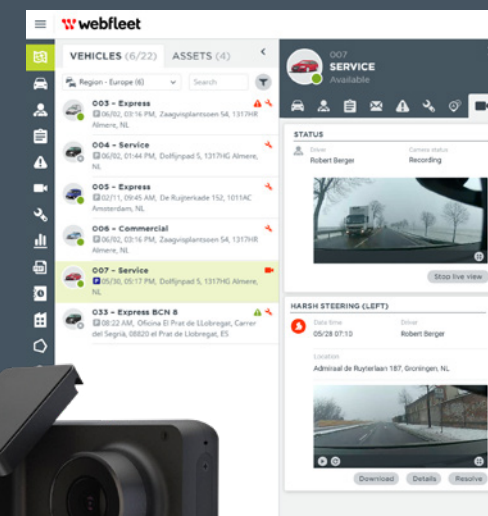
webfleet

VEHICLES (6/22) ASSETS (4)

Region - Europe (6)
Search

003 - Express
06/02, 03:16 PM, Zaagvisplantsoen 54, 1317HR Almere, NL

004 - Service
06/02, 01:44 PM, Dolfijnpad 5, 1317HG Almere, NL

005 - Express
02/11, 09:45 AM, De Ruijterkade 152, 1011AC Amsterdam, NL

006 - Commercial
06/02, 03:16 PM, Zaagvisplantsoen 54, 1317HR Almere, NL

007 - Service
05/30, 05:17 PM, Dolfijnpad 5, 1317HG Almere, NL

033 - Express BCN 8
08:22 AM, Oficina El Prat de LLobregat, Carrer del Segrià, 08820 el Prat de Llobregat, ES

007
SERVICE
Available

STATUS
Driver
Robert Berger
Camera status
Recording

Stop live view

HARSH STEERING (LEFT)
Date time
05/28 07:10
Driver
Robert Berger
Location
Admiraal de Ruyterlaan 187, Groningen, NL

Download Details Resolve